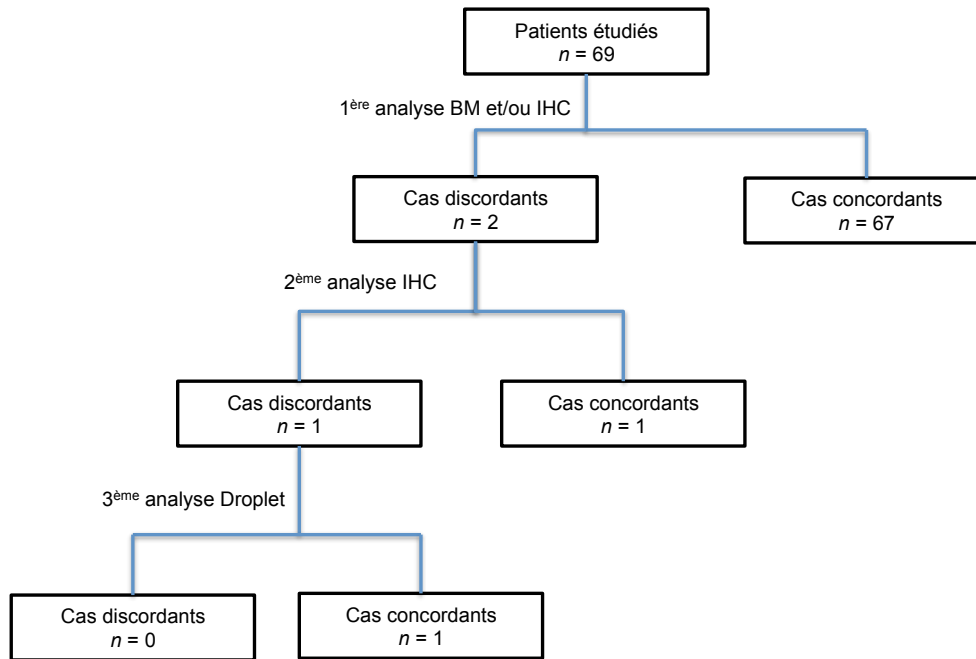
Patients étudiés
$n$ = 69

1$^{ère}$ analyse BM et/ou IHC

Cas discordants
$n$ = 2

Cas concordants
$n$ = 67

2$^{ème}$ analyse IHC

Cas discordants
$n$ = 1

Cas concordants
$n$ = 1

3$^{ème}$ analyse Droplet

Cas discordants
$n$ = 0

Cas concordants
$n$ = 1